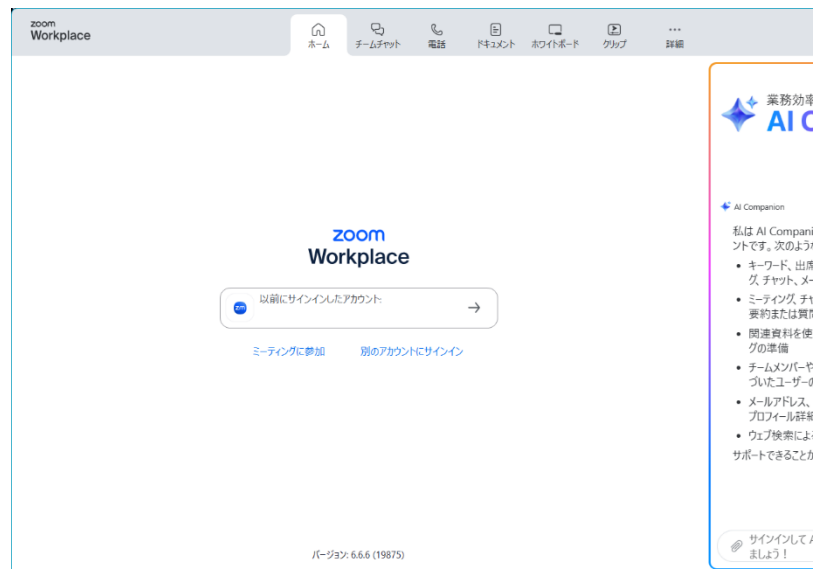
zoom
Workplace

ホーム　チームチャット　電話　ドキュメント　ホワイトボード　クリップ　詳細

zoom
Workplace

以前にサインインしたアカウント:

ミーティングに参加　別のアカウントにサインイン

バージョン: 6.6.6 (19875)

業務効率
AI C

AI Companion

私は AI Compani
ントです。次のよう

• キーワード、出席
グ、チャット、メー
• ミーティング、チャ
要約または質問
• 関連資料を使
グの準備
• チームメンバーや
づいたユーザーの
• メールアドレス、
プロフィール詳細
• ウェブ検索によ
サポートできることが

サインインして A
ましょう！